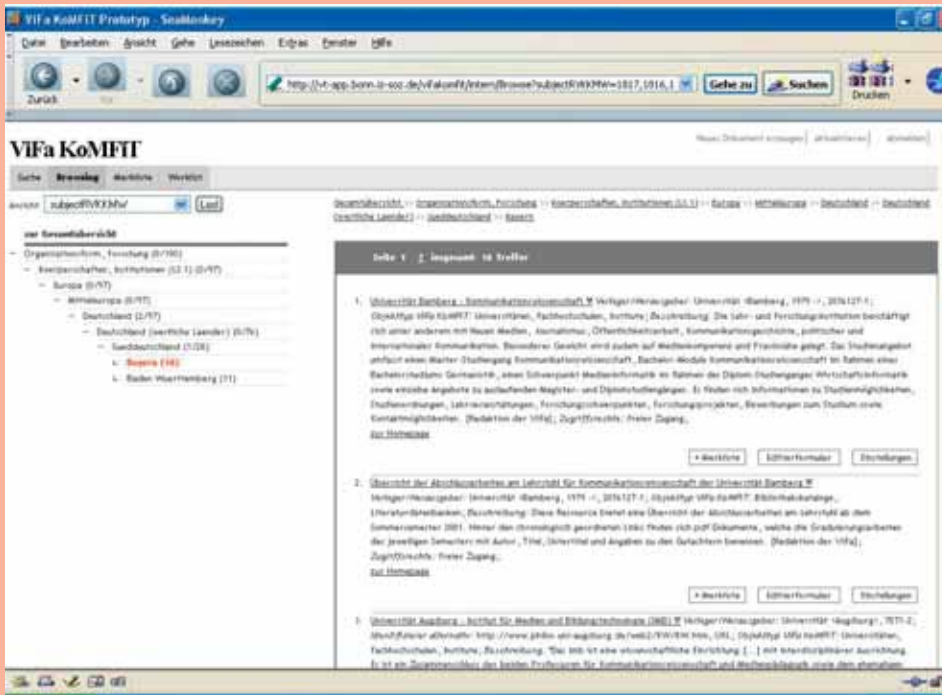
ViFa KoMFIT Prototyp - SeaMonkey

Datei Bearbeiten Ansicht Gehe Lesezeichen Extras Fenster Hilfe

Zurück

http://vt-app.bonn.iz-soz.de/ViFaKomfit/intern/Browse?subjectRVKMW=1017,1016,1

Gehe zu Suchen Drucken

ViFa KoMFIT

Neues Dokument anlegen | aktualisieren | abmelden

Suche Browsing Merkliste Werkliste

Ansicht subjectRVKMW Last

zur Gesamtübersicht

Gesamtübersicht :: Organisationsform, Forschung :: Koerperschaften, Institutionen (12.1) :: Europa :: Mitteleuropa :: Deutschland :: Deutschland (westliche Laender) :: Sueddeutschland :: Bayern

- Organisationsform, Forschung (0/190)
- Koerperschaften, Institutionen (12.1) (0/97)
- Europa (0/97)
- Mitteleuropa (0/97)
- Deutschland (2/97)
- Deutschland (westliche Laender) (0/76)
- Sueddeutschland (1/26)
- Bayern (16)
- Baden Wuerttemberg (11)

Seite 1 2 insgesamt 16 Treffer

1. Universität Bamberg - Kommunikationswissenschaft Verleger/Herausgeber: Universität <Bamberg, 1979 ->, 2036127-1; Objekttyp ViFa KoMFIT: Universitäten, Fachhochschulen, Institute; Beschreibung: Die Lehr- und Forschungsinstitution beschäftigt sich unter anderem mit Neuen Medien, Journalismus, Öffentlichkeitsarbeit, Kommunikationsgeschichte, politischer und internationaler Kommunikation. Besonderes Gewicht wird zudem auf Medienkompetenz und Praxisnähe gelegt. Das Studienangebot umfasst einen Master Studiengang Kommunikationswissenschaft, Bachelor-Module Kommunikationswissenschaft im Rahmen eines Bachelorstudiums Germanistik, einen Schwerpunkt Medieninformatik im Rahmen des Diplom-Studienganges Wirtschaftsinformatik sowie einzelne Angebote zu auslaufenden Magister- und Diplomstudiengängen. Es finden sich Informationen zu Studienmöglichkeiten, Studienordnungen, Lehrveranstaltungen, Forschungsschwerpunkten, Forschungsprojekten, Bewerbungen zum Studium sowie Kontaktmöglichkeiten. [Redaktion der ViFa]; Zugriffsrechte: freier Zugang.
zur Homepage

+Merkliste Editierformular Einstellungen

2. Übersicht der Abschlussarbeiten am Lehrstuhl für Kommunikationswissenschaft der Universität Bamberg Verleger/Herausgeber: Universität <Bamberg, 1979 ->, 2036127-1; Objekttyp ViFa KoMFIT: Bibliothekskataloge, Literaturdatenbanken; Beschreibung: Diese Ressource bietet eine Übersicht der Abschlussarbeiten am Lehrstuhl ab dem Sommersemester 2001. Hinter den chronologisch geordneten Links finden sich pdf-Dokumente, welche die Graduierungsarbeiten des jeweiligen Semesters mit Autor, Titel, Untertitel und Angaben zu den Gutachtern benennen. [Redaktion der ViFa]; Zugriffsrechte: freier Zugang.
zur Homepage

+Merkliste Editierformular Einstellungen

3. Universität Augsburg - Institut für Medien und Bildungstechnologie (IMB) Verleger/Herausgeber: Universität <Augsburg>, 7571-2; Identifikator alternativ: http://www.philso.uni-augsburg.de/web2/FW/KW.htm, URL; Objekttyp ViFa KoMFIT: Universitäten, Fachhochschulen, Institute; Beschreibung: "Das IMB ist eine wissenschaftliche Einrichtung [...] mit interdisziplinärer Ausrichtung. Es ist ein Zusammenschluss der beiden Professuren für Kommunikationswissenschaft und Medienpädagogik sowie dem ehemaligen